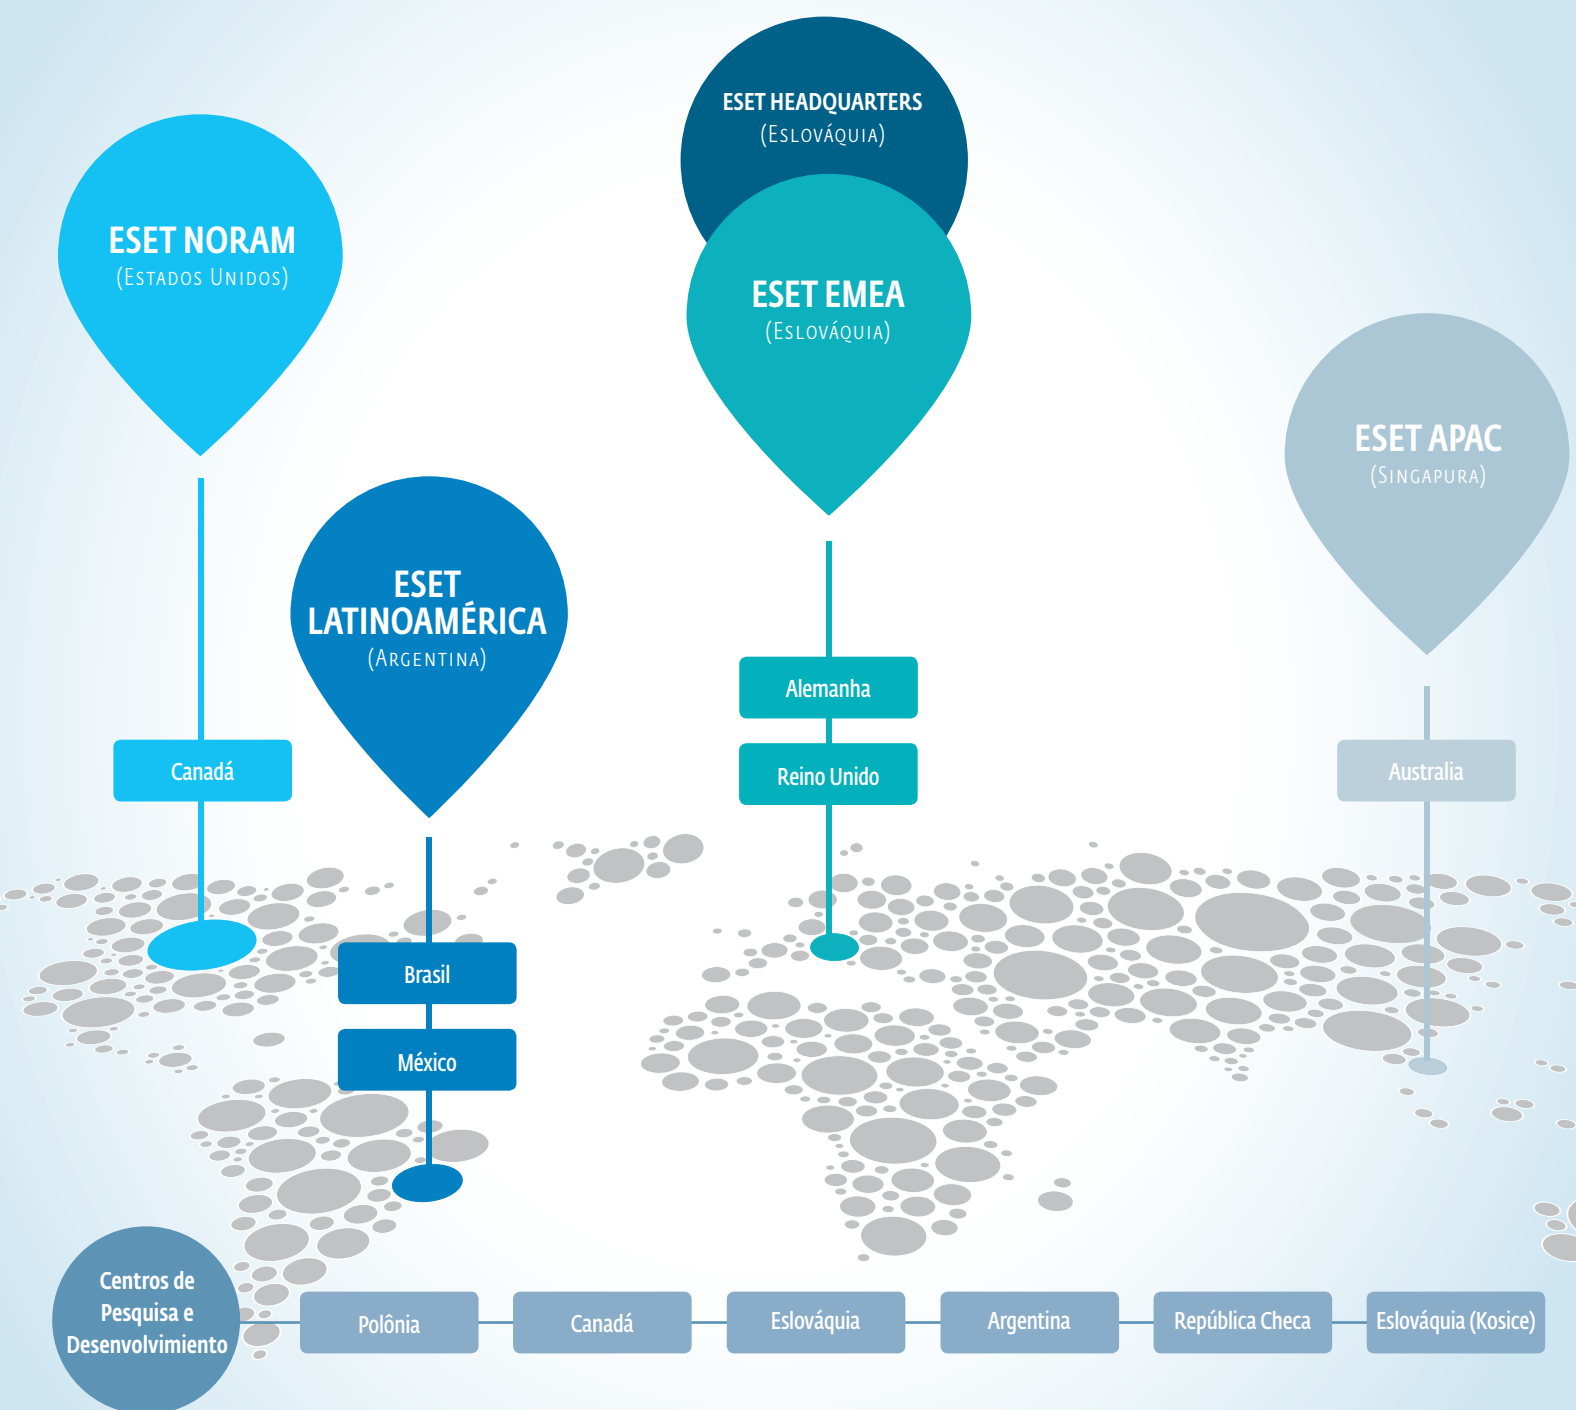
ESET HEADQUARTERS
(Eslováquia)

ESET NORAM
(Estados Unidos)

ESET EMEA
(Eslováquia)

ESET APAC
(Singapura)

ESET LATINOAMÉRICA
(Argentina)

Alemanha

Reino Unido

Canadá

Australia

Brasil

México

Centros de Pesquisa e Desenvolvimiento

Polônia

Canadá

Eslováquia

Argentina

República Checa

Eslováquia (Kosice)